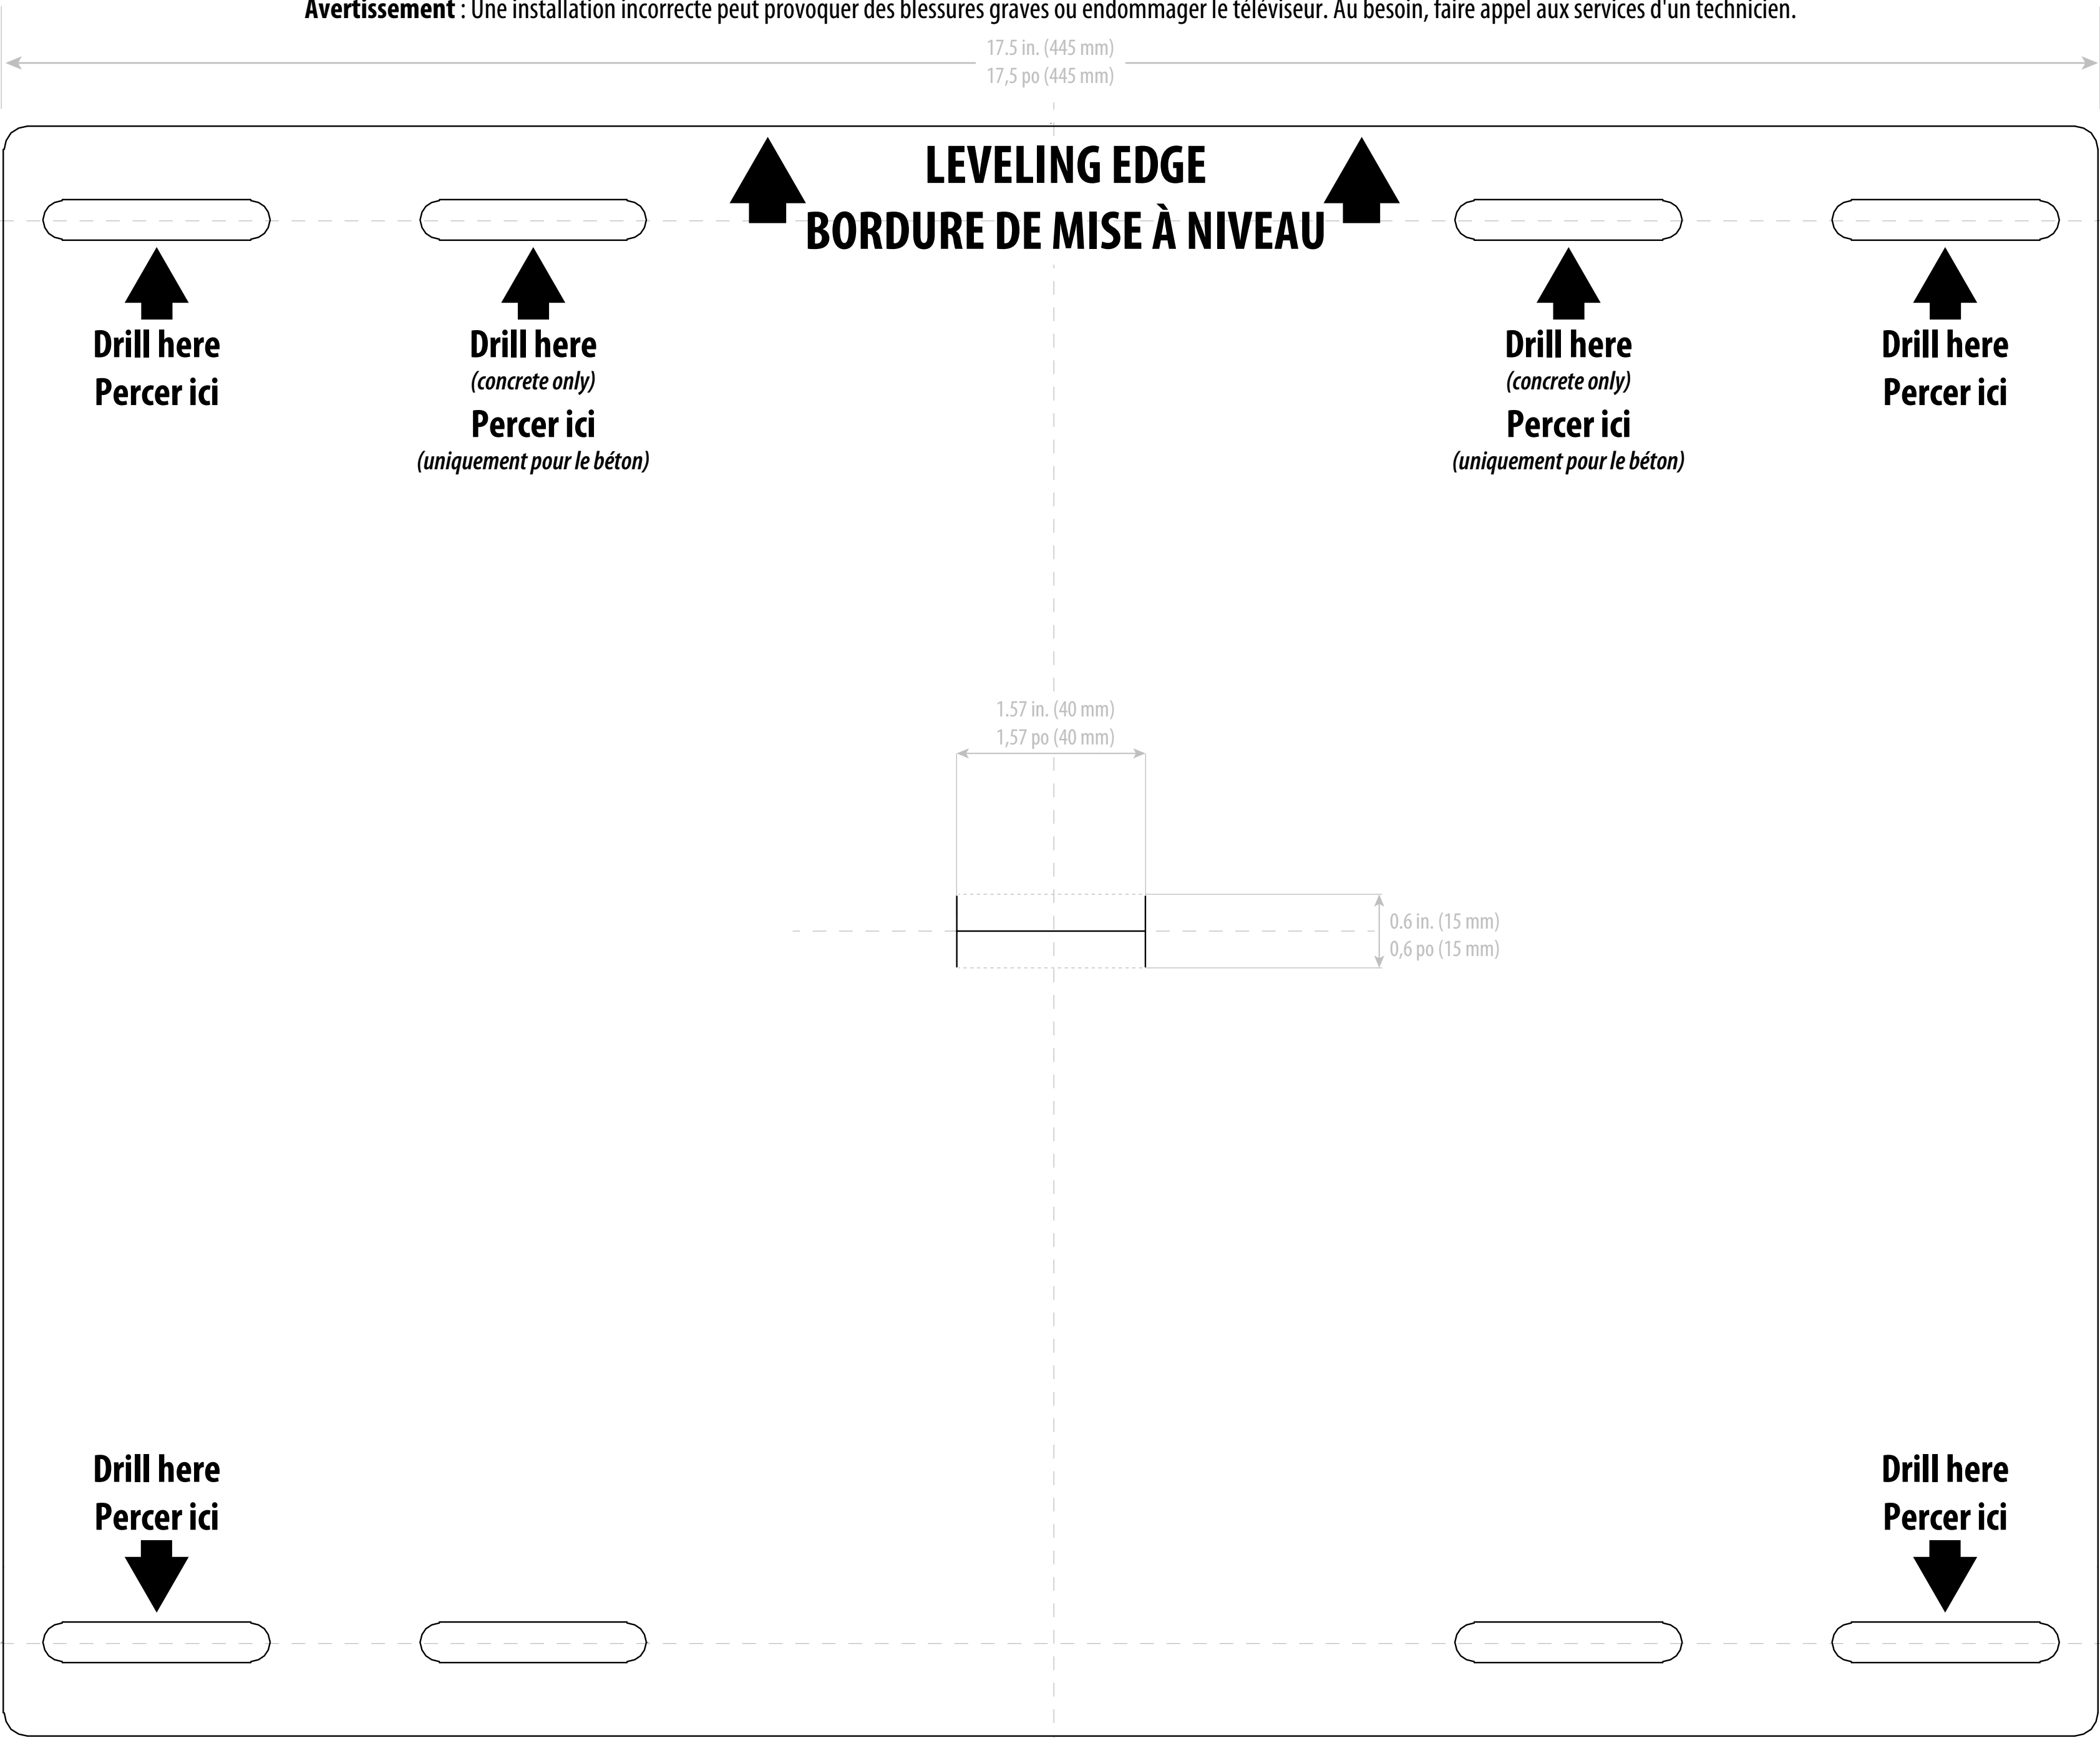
**Avertissement** : Une installation incorrecte peut provoquer des blessures graves ou endommager le téléviseur. Au besoin, faire appel aux services d'un technicien.

17.5 in. (445 mm)
17,5 po (445 mm)

LEVELING EDGE
BORDURE DE MISE À NIVEAU

Drill here
Percer ici

Drill here
(concrete only)
Percer ici
(uniquement pour le béton)

Drill here
(concrete only)
Percer ici
(uniquement pour le béton)

Drill here
Percer ici

1.57 in. (40 mm)
1,57 po (40 mm)

0.6 in. (15 mm)
0,6 po (15 mm)

Drill here
Percer ici

Drill here
Percer ici